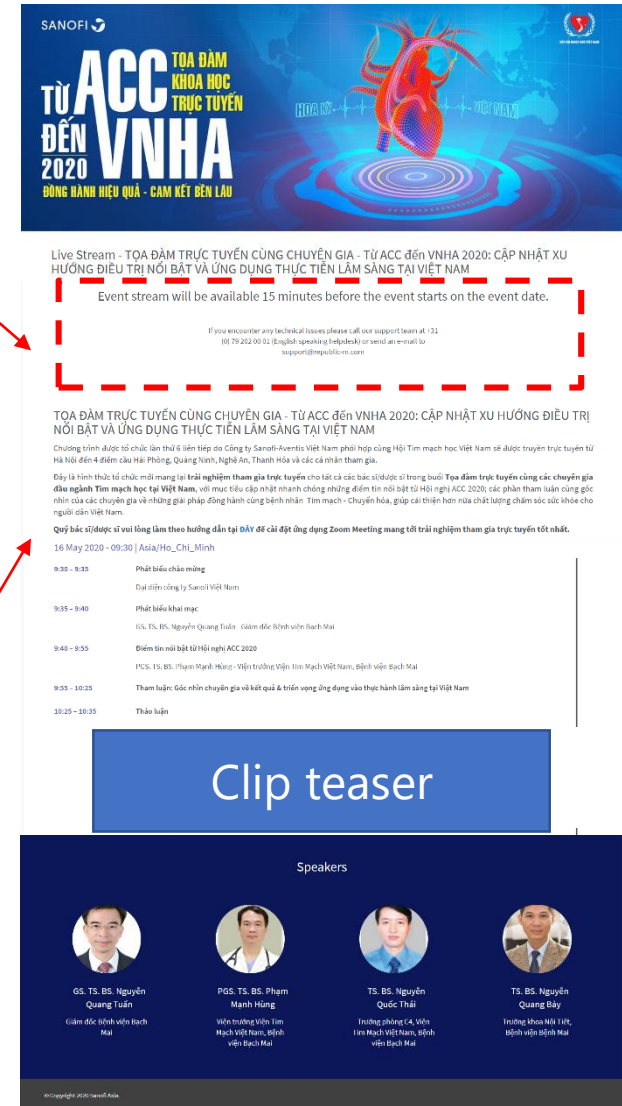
SANOFI

TỪ ACC ĐẾN VNHA 2020
TỌA ĐÀM KHOA HỌC TRỰC TUYẾN
ĐỒNG HÀNH HIỆU QUẢ - CAM KẾT BỀN LÂU
HOA KỲ
VIỆT NAM

Live Stream - TỌA ĐÀM TRỰC TUYẾN CÙNG CHUYÊN GIA - Từ ACC đến VNHA 2020: CẬP NHẬT XU HƯỚNG ĐIỀU TRỊ NỔI BẬT VÀ ỨNG DỤNG THỰC TIỄN LÂM SÀNG TẠI VIỆT NAM

Event stream will be available 15 minutes before the event starts on the event date.

If you encounter any technical issues please call our support team at +31 (0) 79 202 00 01 (English speaking helpdesk) or send an e-mail to support@republic-m.com

TỌA ĐÀM TRỰC TUYẾN CÙNG CHUYÊN GIA - Từ ACC đến VNHA 2020: CẬP NHẬT XU HƯỚNG ĐIỀU TRỊ NỔI BẬT VÀ ỨNG DỤNG THỰC TIỄN LÂM SÀNG TẠI VIỆT NAM

Chương trình được tổ chức lần thứ 6 liên tiếp do Công ty Sanofi-Aventis Việt Nam phối hợp cùng Hội Tim mạch học Việt Nam sẽ được truyền trực tuyến từ Hà Nội đến 4 điểm cầu Hải Phòng, Quảng Ninh, Nghệ An, Thanh Hóa và các cá nhân tham gia.

Đây là hình thức tổ chức mới mang lại trải nghiệm tham gia trực tuyến cho tất cả các bác sĩ/dược sĩ trong buổi Tọa đàm trực tuyến cùng các chuyên gia đầu ngành Tim mạch học tại Việt Nam, với mục tiêu cập nhật nhanh chóng những điểm tin nổi bật từ Hội nghị ACC 2020; các phần thảo luận cùng góc nhìn của các chuyên gia về những giải pháp đồng hành cùng bệnh nhân Tim mạch - Chuyển hóa, giúp cải thiện hơn nữa chất lượng chăm sóc sức khỏe cho người dân Việt Nam.

Quý bác sĩ/dược sĩ vui lòng làm theo hướng dẫn tại ĐÂY để cài đặt ứng dụng Zoom Meeting mang tới trải nghiệm tham gia trực tuyến tốt nhất.

16 May 2020 - 09:30 | Asia/Ho_Chi_Minh

9:30 - 9:35 Phát biểu chào mừng
Đại diện công ty Sanofi Việt Nam

9:35 - 9:40 Phát biểu khai mạc
GS. TS. BS. Nguyễn Quang Tuấn - Giám đốc Bệnh viện Bạch Mai

9:40 - 9:55 Điểm tin nổi bật từ Hội nghị ACC 2020
PGS. TS. BS. Phạm Mạnh Hùng - Viện trưởng Viện Tim Mạch Việt Nam, Bệnh viện Bạch Mai

9:55 - 10:25 Tham luận: Góc nhìn chuyên gia về kết quả & triển vọng ứng dụng vào thực hành lâm sàng tại Việt Nam

10:25 - 10:35 Thảo luận

Clip teaser

Speakers

GS. TS. BS. Nguyễn Quang Tuấn
Giám đốc Bệnh viện Bạch Mai

PGS. TS. BS. Phạm Mạnh Hùng
Viện trưởng Viện Tim Mạch Việt Nam, Bệnh viện Bạch Mai

TS. BS. Nguyễn Quốc Thái
Trưởng phòng C4, Viện Tim Mạch Việt Nam, Bệnh viện Bạch Mai

TS. BS. Nguyễn Quang Bảy
Trưởng khoa Nội Tiết, Bệnh viện Bạch Mai

© Copyright 2020 Sanofi Asia.